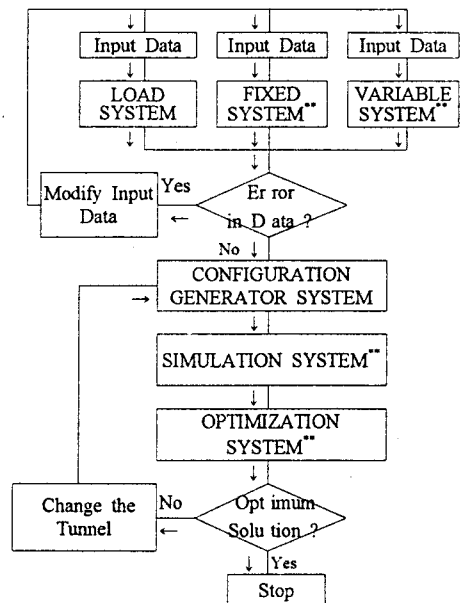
Input Data
Input Data
Input Data
LOAD SYSTEM
FIXED SYSTEM**
VARIABLE SYSTEM**
Modify Input Data
Yes
Er ror in D ata ?
No
CONFIGURATION GENERATOR SYSTEM
SIMULATION SYSTEM**
OPTIMIZATION SYSTEM**
Change the Tunnel
No
Opt imum Solu tion ?
Yes
Stop